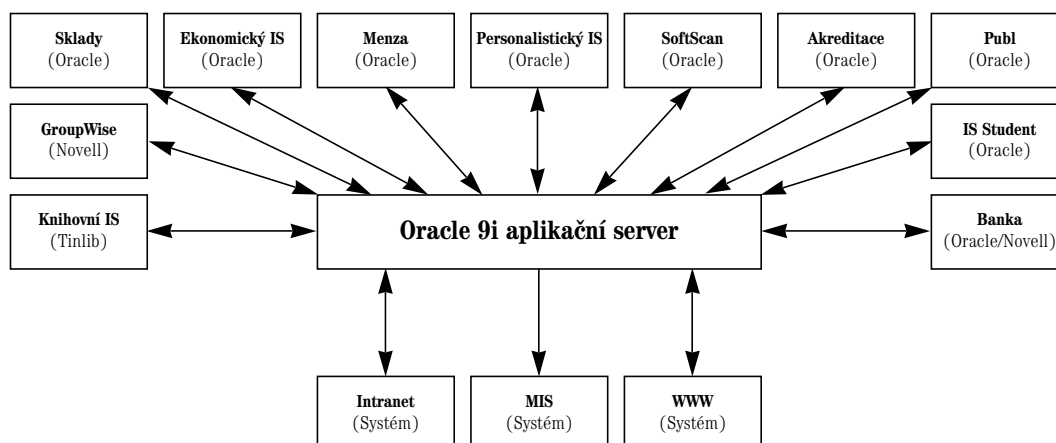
Sklady
(Oracle)

Ekonomický IS
(Oracle)

Menza
(Oracle)

Personalistický IS
(Oracle)

SoftScan
(Oracle)

Akreditace
(Oracle)

Publ
(Oracle)

GroupWise
(Novell)

IS Student
(Oracle)

Knihovní IS
(Tinlib)

Oracle 9i aplikační server

Banka
(Oracle/Novell)

Intranet
(Systém)

MIS
(Systém)

WWW
(Systém)